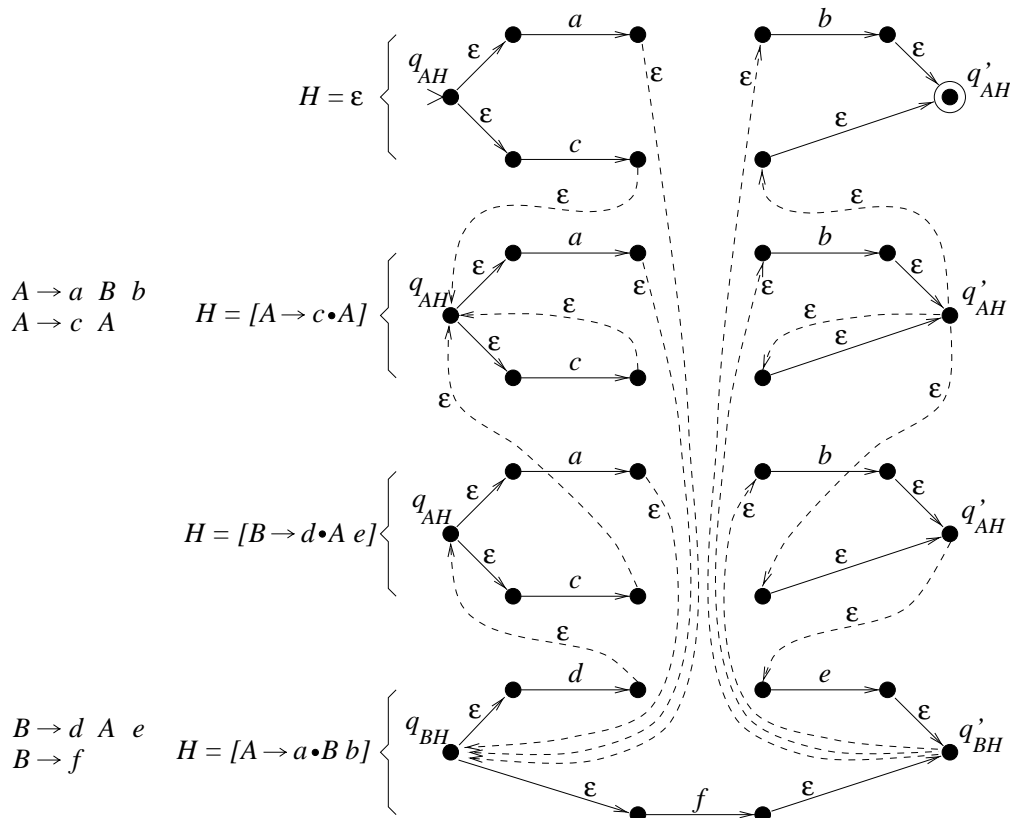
$H = \varepsilon$

$q_{AH}$ $\varepsilon$ $a$ $\varepsilon$ $\varepsilon$ $b$ $\varepsilon$ $q'_{AH}$
$\varepsilon$ $c$ $\varepsilon$
$\varepsilon$ $\varepsilon$

$A \rightarrow a\ B\ b$
$A \rightarrow c\ A$

$H = [A \rightarrow c \bullet A]$

$q_{AH}$ $\varepsilon$ $a$ $\varepsilon$ $\varepsilon$ $b$ $\varepsilon$ $q'_{AH}$
$\varepsilon$ $\varepsilon$ $\varepsilon$
$\varepsilon$ $c$
$\varepsilon$ $\varepsilon$

$H = [B \rightarrow d \bullet A\ e]$

$q_{AH}$ $\varepsilon$ $a$ $\varepsilon$ $\varepsilon$ $b$ $\varepsilon$ $q'_{AH}$
$\varepsilon$ $c$ $\varepsilon$
$\varepsilon$ $\varepsilon$

$B \rightarrow d\ A\ e$
$B \rightarrow f$

$H = [A \rightarrow a \bullet B\ b]$

$q_{BH}$ $\varepsilon$ $d$ $e$ $\varepsilon$ $q'_{BH}$
$\varepsilon$ $f$ $\varepsilon$